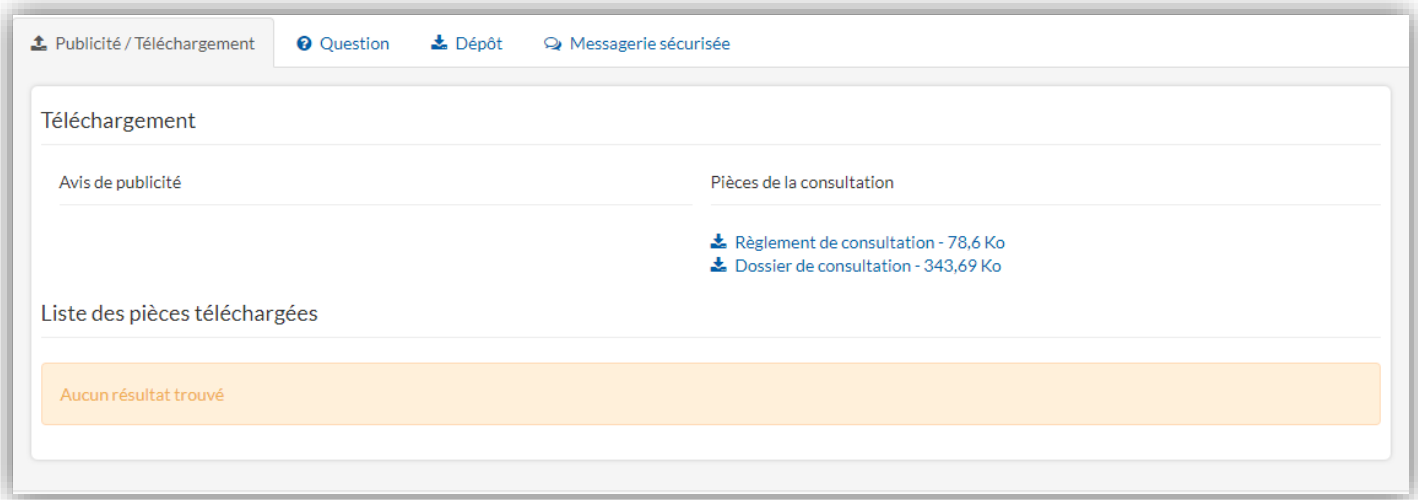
Publicité / Téléchargement    Question    Dépôt    Messagerie sécurisée

Téléchargement

Avis de publicité

Pièces de la consultation

Règlement de consultation - 78,6 Ko
Dossier de consultation - 343,69 Ko

Liste des pièces téléchargées

Aucun résultat trouvé